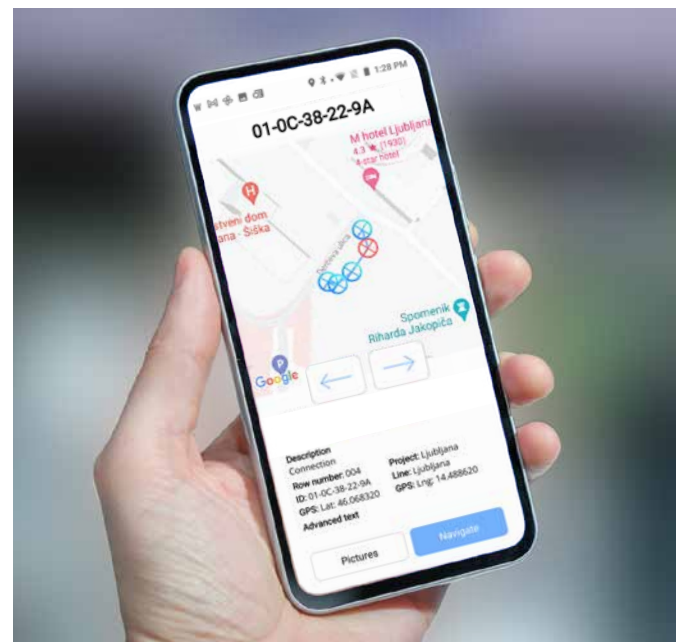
1:28 PM

01-0C-38-22-9A

M hotel Ljubljana
4.3 ★ (1930)
4-star hotel

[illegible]tveni dom
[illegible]ana - Šiška

Derčeva ulica

Spomenik
Riharda Jakopiča

Google

Description
Connection
Row number: 004
ID: 01-0C-38-22-9A
GPS: Lat: 46.068320
Advanced text

Project: Ljubljana
Line: Ljubljana
GPS: Lng: 14.488620

Pictures
Navigate